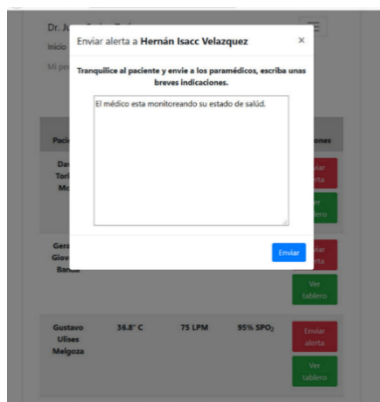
Dr. J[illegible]

Inicio

Mi pr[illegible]

Enviar alerta a Hernán Isacc Velazquez

×

Tranquilice al paciente y envíe a los paramédicos, escriba unas breves indicaciones.

El médico esta monitoreando su estado de salúd.

Enviar

Paci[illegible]

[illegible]ones

Da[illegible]
Tor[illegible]
Mc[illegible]

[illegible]nviar
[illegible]erta

Ver
tablero

Gera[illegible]
Giov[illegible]
Baña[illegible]

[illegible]nviar
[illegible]erta

Ver
tablero

Gustavo
Ulises
Melgoza

36.8° C

75 LPM

95% $SPO_2$

Enviar
alerta

Ver
tablero